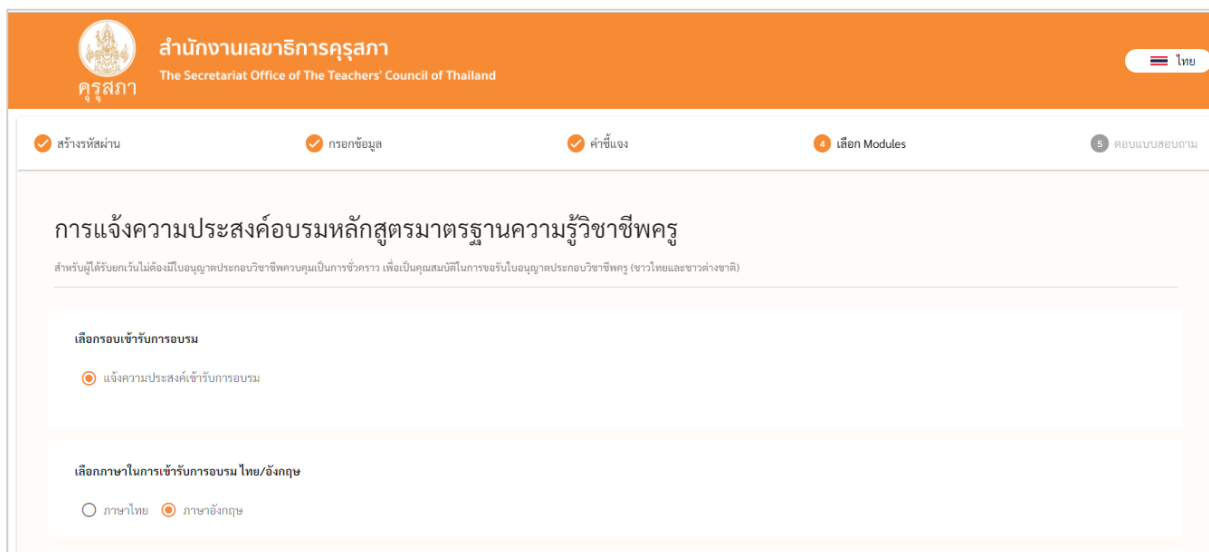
คุรุสภา

สำนักงานเลขาธิการคุรุสภา
The Secretariat Office of The Teachers' Council of Thailand

ไทย

สร้างรหัสผ่าน

กรอกข้อมูล

คำชี้แจง

4 เลือก Modules

5 ตอบแบบสอบถาม

การแจ้งความประสงค์อบรมหลักสูตรมาตรฐานความรู้วิชาชีพครู

สำหรับผู้ได้รับยกเว้นไม่ต้องมีใบอนุญาตประกอบวิชาชีพควบคุมเป็นการชั่วคราว เพื่อเป็นคุณสมบัติในการขอรับใบอนุญาตประกอบวิชาชีพครู (ชาวไทยและชาวต่างชาติ)

เลือกรอบเข้ารับการอบรม

แจ้งความประสงค์เข้ารับการอบรม

เลือกภาษาในการเข้ารับการอบรม ไทย/อังกฤษ

ภาษาไทย

ภาษาอังกฤษ